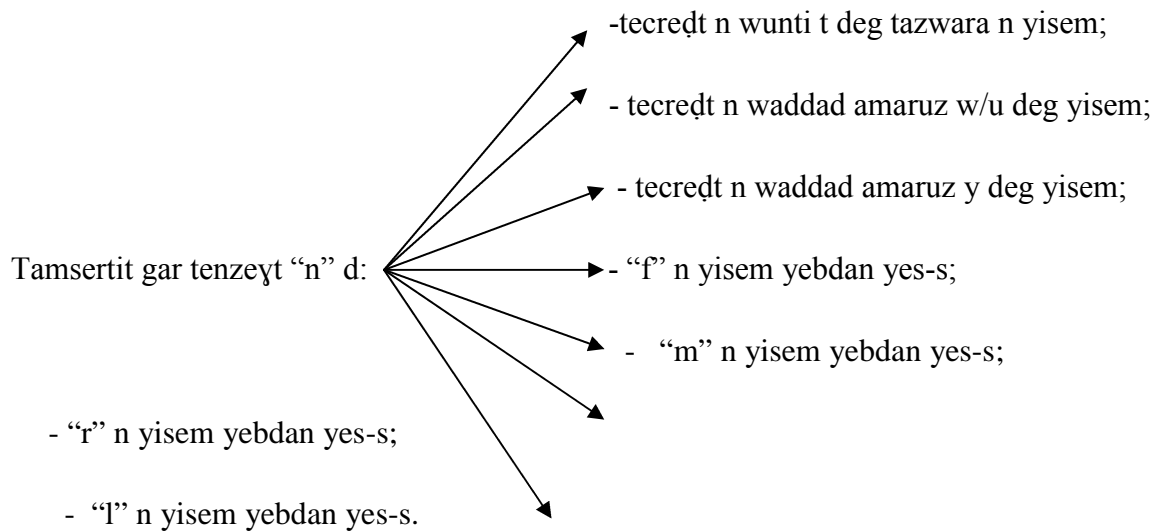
Tamsertit gar tenzeɣt “n” d:

-tecreḍt n wunti t deg tazwara n yisem;

- tecreḍt n waddad amaruz w/u deg yisem;

- tecreḍt n waddad amaruz y deg yisem;

- “f” n yisem yebdan yes-s;

- “m” n yisem yebdan yes-s;

- “r” n yisem yebdan yes-s;

- “l” n yisem yebdan yes-s.